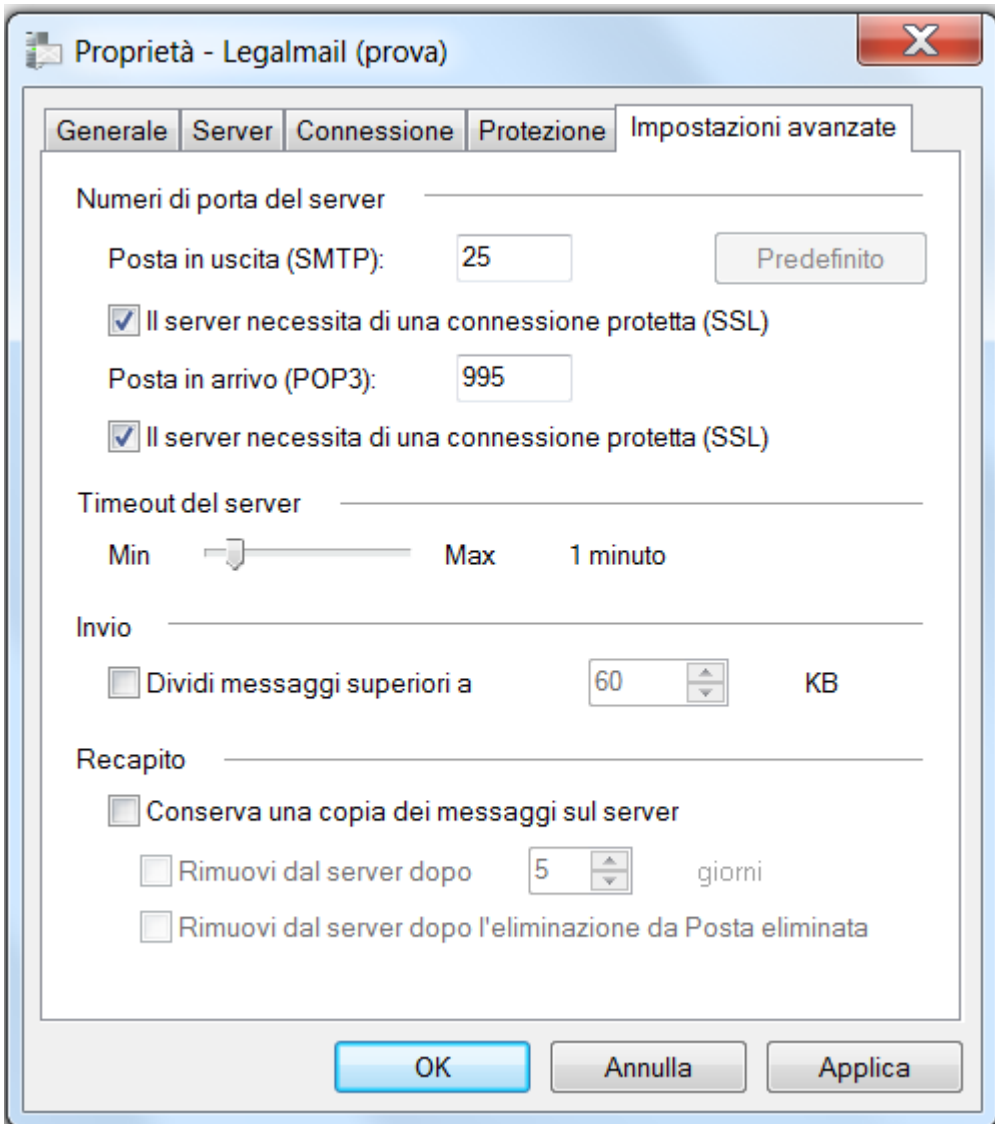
Proprietà - Legalmail (prova)

Generale | Server | Connessione | Protezione | Impostazioni avanzate

Numeri di porta del server

Posta in uscita (SMTP): 25 Predefinito

Il server necessita di una connessione protetta (SSL)

Posta in arrivo (POP3): 995

Il server necessita di una connessione protetta (SSL)

Timeout del server

Min Max 1 minuto

Invio

Dividi messaggi superiori a 60 KB

Recapito

Conserva una copia dei messaggi sul server

Rimuovi dal server dopo 5 giorni

Rimuovi dal server dopo l'eliminazione da Posta eliminata

OK Annulla Applica